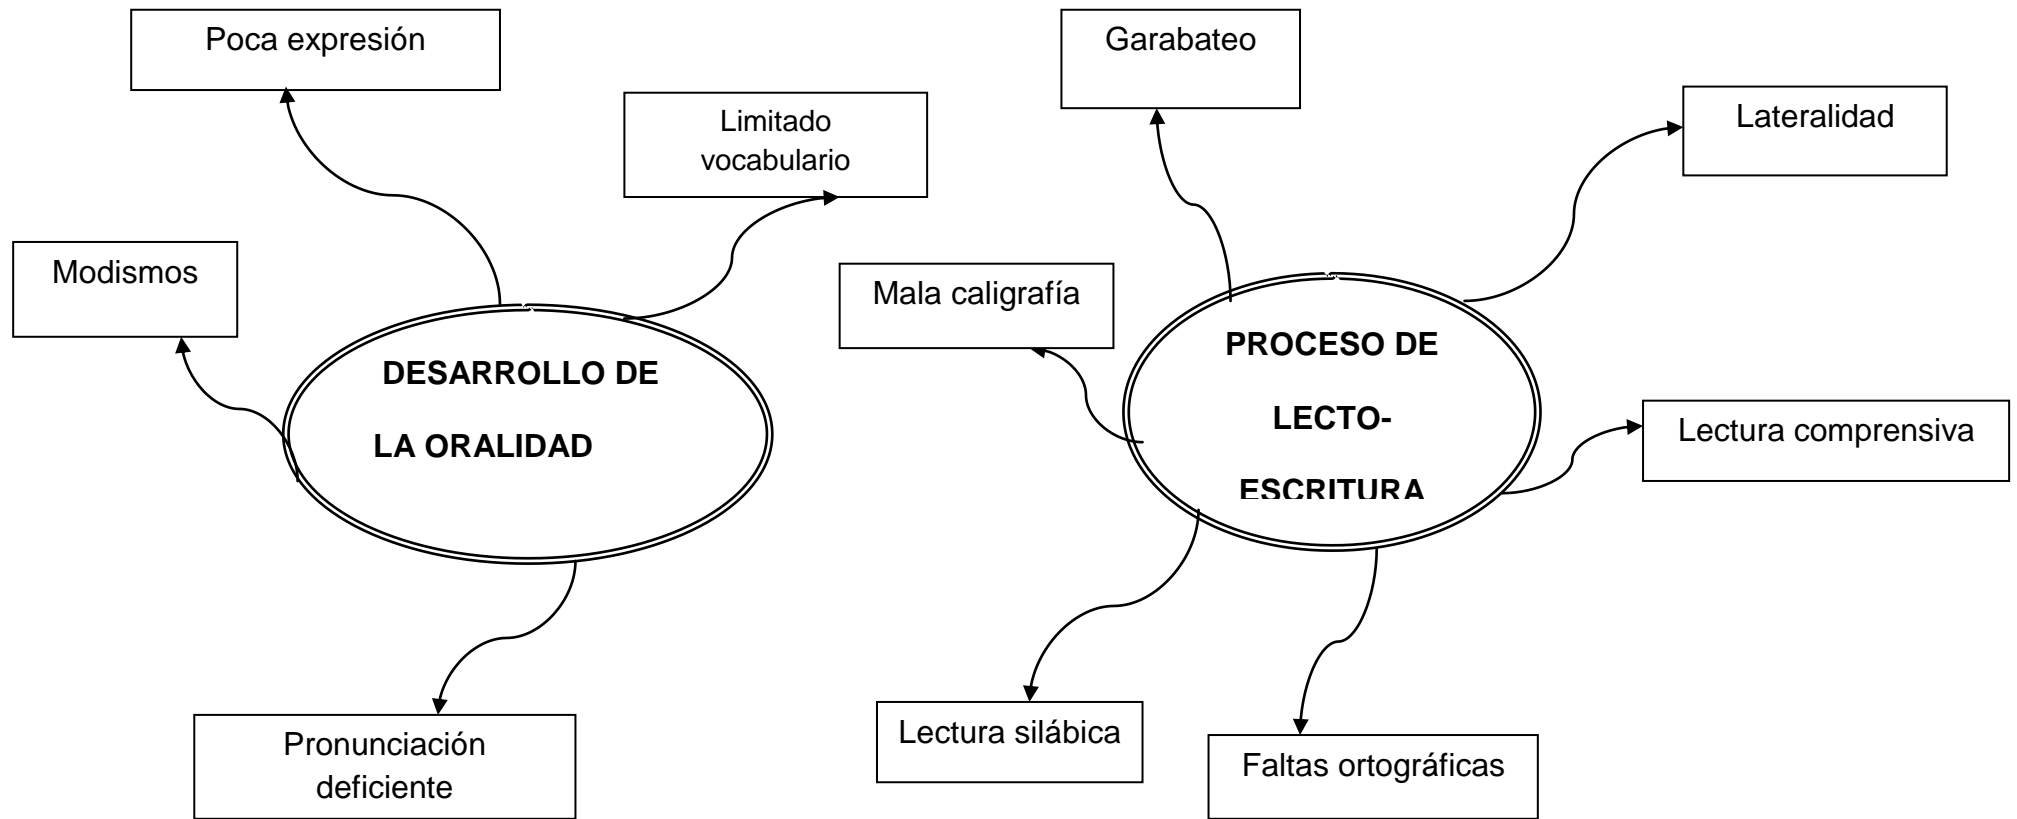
Poca expresión

Limitado vocabulario

Modismos

DESARROLLO DE LA ORALIDAD

Pronunciación deficiente

Garabateo

Lateralidad

Mala caligrafía

PROCESO DE LECTO-ESCRITURA

Lectura comprensiva

Lectura silábica

Faltas ortográficas